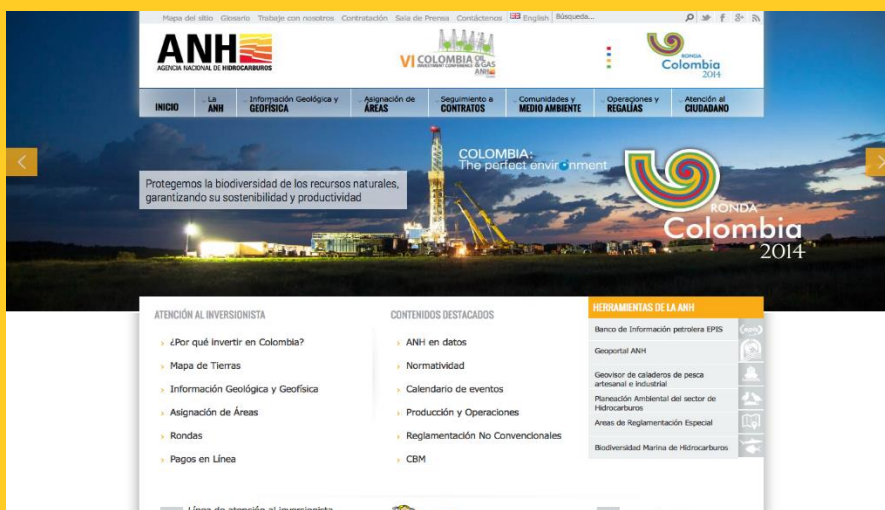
Mapa del sitio Glosario Trabaje con nosotros Contratación Sala de Prensa Contáctenos English Búsqueda...

ANH
AGENCIA NACIONAL DE HIDROCARBUROS

VI COLOMBIA OIL & GAS INVESTMENT CONFERENCE ANH

RONDA Colombia 2014

INICIO | La ANH | Información Geológica y GEOFÍSICA | Asignación de ÁREAS | Seguimiento a CONTRATOS | Comunidades y MEDIO AMBIENTE | Operaciones y REGALÍAS | Atención al CIUDADANO

Protegemos la biodiversidad de los recursos naturales, garantizando su sostenibilidad y productividad

COLOMBIA: The perfect environment

RONDA Colombia 2014

ATENCIÓN AL INVERSIONISTA
¿Por qué invertir en Colombia?
Mapa de Tierras
Información Geológica y Geofísica
Asignación de Áreas
Rondas
Pagos en Línea

CONTENIDOS DESTACADOS
ANH en datos
Normatividad
Calendario de eventos
Producción y Operaciones
Reglamentación No Convencionales
CBM

HERRAMIENTAS DE LA ANH
Banco de Información petrolera EPIS
Geoportal ANH
Geovisor de caladeros de pesca artesanal e industrial
Planeación Ambiental del sector de Hidrocarburos
Areas de Reglamentación Especial
Biodiversidad Marina de Hidrocarburos

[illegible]